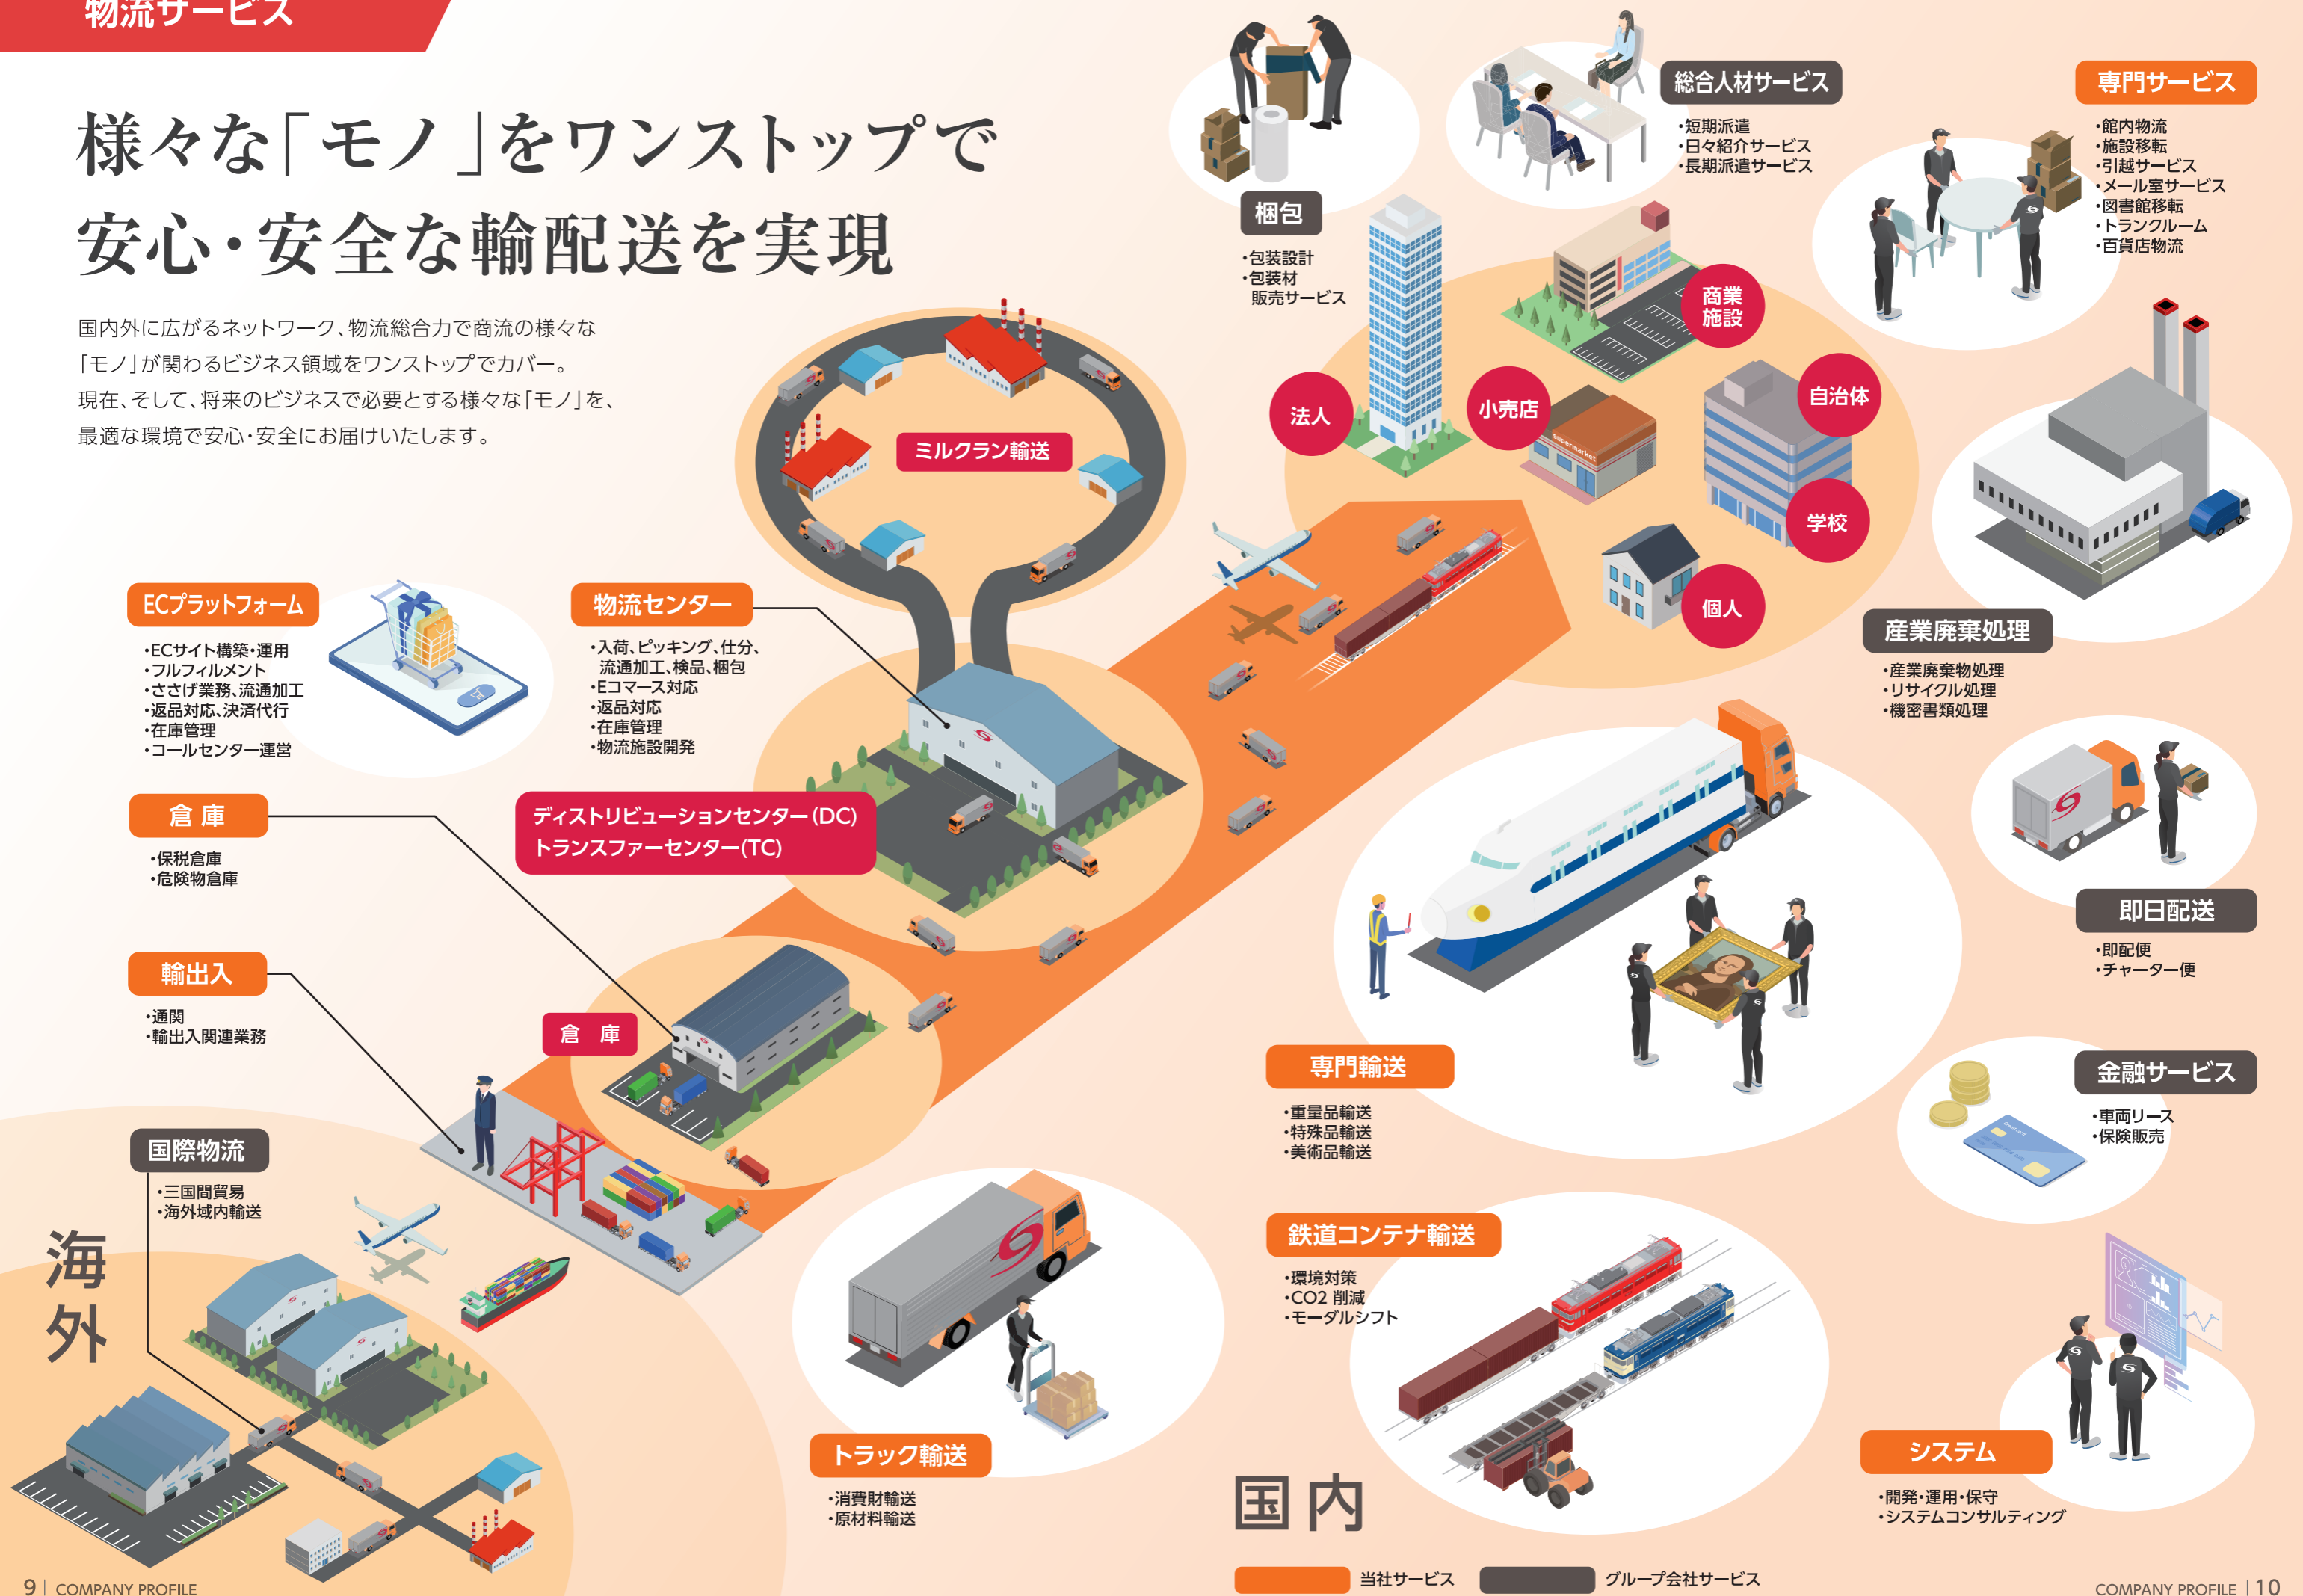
物流サービス

様々な「モノ」をワンストップで
安心・安全な輸配送を実現

国内外に広がるネットワーク、物流総合力で商流の様々な「モノ」が関わるビジネス領域をワンストップでカバー。
現在、そして、将来のビジネスで必要とする様々な「モノ」を、最適な環境で安心・安全にお届けいたします。

梱包
・包装設計
・包装材販売サービス

総合人材サービス
・短期派遣
・日々紹介サービス
・長期派遣サービス

専門サービス
・館内物流
・施設移転
・引越サービス
・メール室サービス
・図書館移転
・トランクルーム
・百貨店物流

商業施設
法人
小売店
自治体
学校
個人

ミルクラン輸送

ECプラットフォーム
・ECサイト構築・運用
・フルフィルメント
・ささげ業務、流通加工
・返品対応、決済代行
・在庫管理
・コールセンター運営

物流センター
・入荷、ピッキング、仕分、流通加工、検品、梱包
・Eコマース対応
・返品対応
・在庫管理
・物流施設開発

産業廃棄処理
・産業廃棄物処理
・リサイクル処理
・機密書類処理

倉 庫
・保税倉庫
・危険物倉庫

ディストリビューションセンター(DC)
トランスファーセンター(TC)

即日配送
・即配便
・チャーター便

輸出入
・通関
・輸出入関連業務

倉 庫

専門輸送
・重量品輸送
・特殊品輸送
・美術品輸送

金融サービス
・車両リース
・保険販売

国際物流
・三国間貿易
・海外域内輸送

海外

鉄道コンテナ輸送
・環境対策
・CO2 削減
・モーダルシフト

トラック輸送
・消費財輸送
・原材料輸送

システム
・開発・運用・保守
・システムコンサルティング

国内

当社サービス
グループ会社サービス

9 | COMPANY PROFILE
COMPANY PROFILE | 10